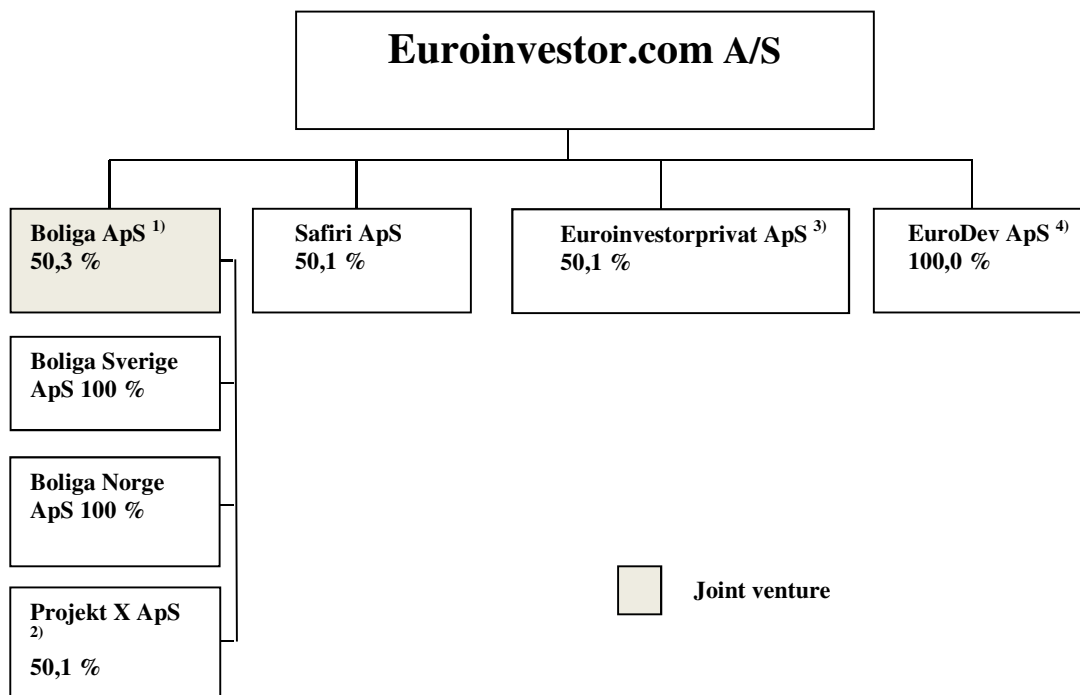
Euroinvestor.com A/S

Boliga ApS $^{1)}$
50,3 %

Safiri ApS
50,1 %

Euroinvestorprivat ApS $^{3)}$
50,1 %

EuroDev ApS $^{4)}$
100,0 %

Boliga Sverige ApS 100 %

Boliga Norge ApS 100 %

Projekt X ApS $^{2)}$
50,1 %

Joint venture